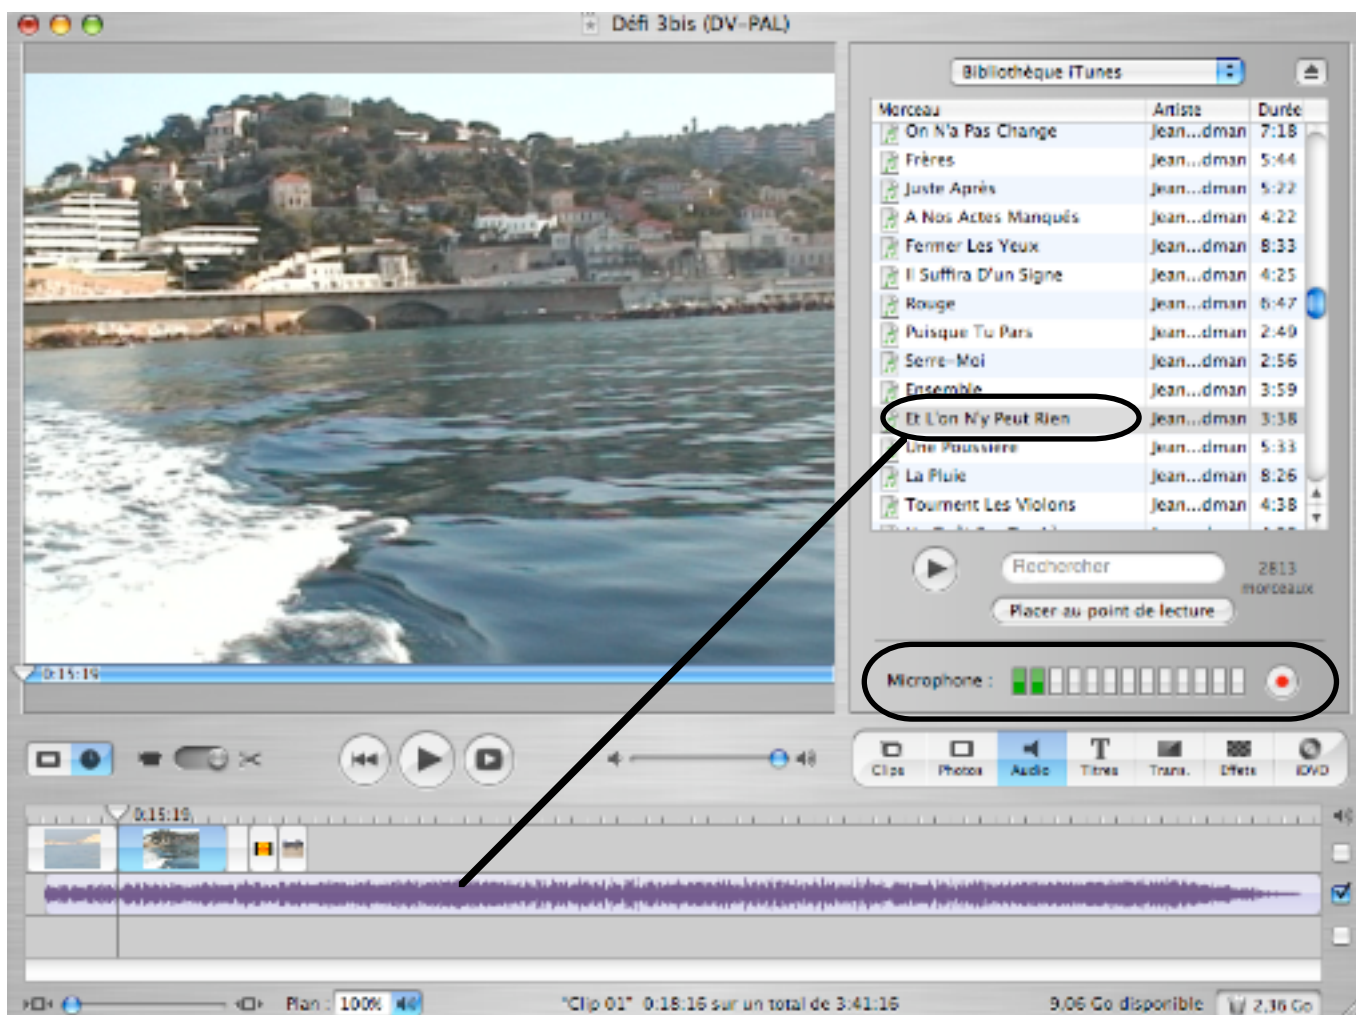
Défi 3bis (DV-PAL)

Bibliothèque iTunes

| Morceau | Artiste | Durée |
|---|---|---|
| On N'a Pas Changé | Jean...dman | 7:18 |
| Frères | Jean...dman | 5:44 |
| Juste Après | Jean...dman | 5:22 |
| A Nos Actes Manqués | Jean...dman | 4:22 |
| Fermer Les Yeux | Jean...dman | 8:33 |
| Il Suffira D'un Signe | Jean...dman | 4:25 |
| Rouge | Jean...dman | 6:47 |
| Puisque Tu Pars | Jean...dman | 2:49 |
| Serre-Moi | Jean...dman | 2:56 |
| Ensemble | Jean...dman | 3:59 |
| Et L'on N'y Peut Rien | Jean...dman | 3:38 |
| Une Poussière | Jean...dman | 5:33 |
| La Pluie | Jean...dman | 8:26 |
| Tournent Les Violons | Jean...dman | 4:38 |

Rechercher
2813 morceaux
Placer au point de lecture

Microphone :

0:15:19

Clips Photos Audio Titres Trans. Effets iDVD

0:15:19

Plan : 100%
"Clip 01" 0:18:16 sur un total de 3:41:16
9,06 Go disponible
2,16 Go